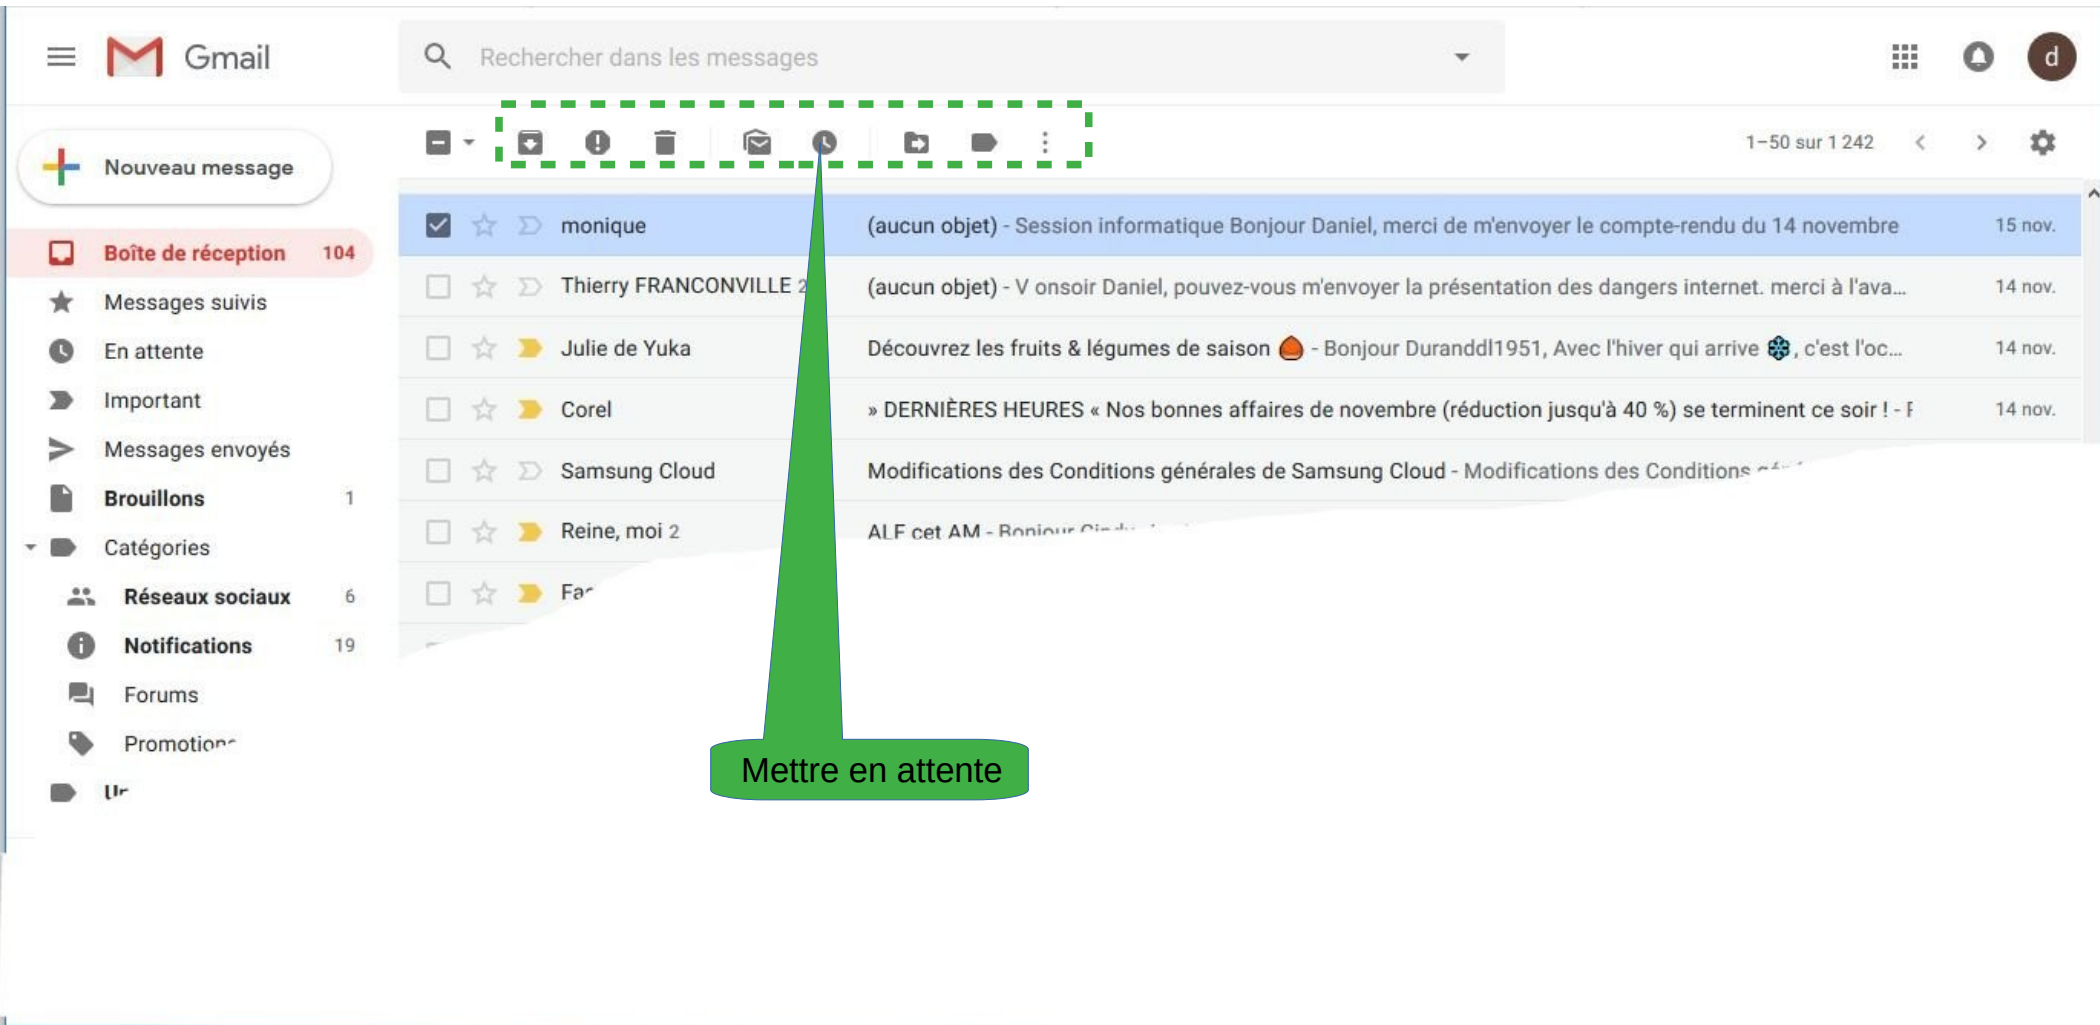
Gmail

Rechercher dans les messages

Nouveau message

Boîte de réception 104
Messages suivis
En attente
Important
Messages envoyés
Brouillons 1
Catégories
Réseaux sociaux 6
Notifications 19
Forums
Promotion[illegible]
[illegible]

1–50 sur 1 242

| | | |
|---|---|---|
| monique | (aucun objet) - Session informatique Bonjour Daniel, merci de m'envoyer le compte-rendu du 14 novembre | 15 nov. |
| Thierry FRANCONVILLE 2 | (aucun objet) - V onsoir Daniel, pouvez-vous m'envoyer la présentation des dangers internet. merci à l'ava... | 14 nov. |
| Julie de Yuka | Découvrez les fruits & légumes de saison - Bonjour Duranddl1951, Avec l'hiver qui arrive , c'est l'oc... | 14 nov. |
| Corel | » DERNIÈRES HEURES « Nos bonnes affaires de novembre (réduction jusqu'à 40 %) se terminent ce soir ! - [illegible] | 14 nov. |
| Samsung Cloud | Modifications des Conditions générales de Samsung Cloud - Modifications des Conditions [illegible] | |
| Reine, moi 2 | ALF cet AM - Bonjour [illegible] | |
| Fa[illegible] | | |

Mettre en attente